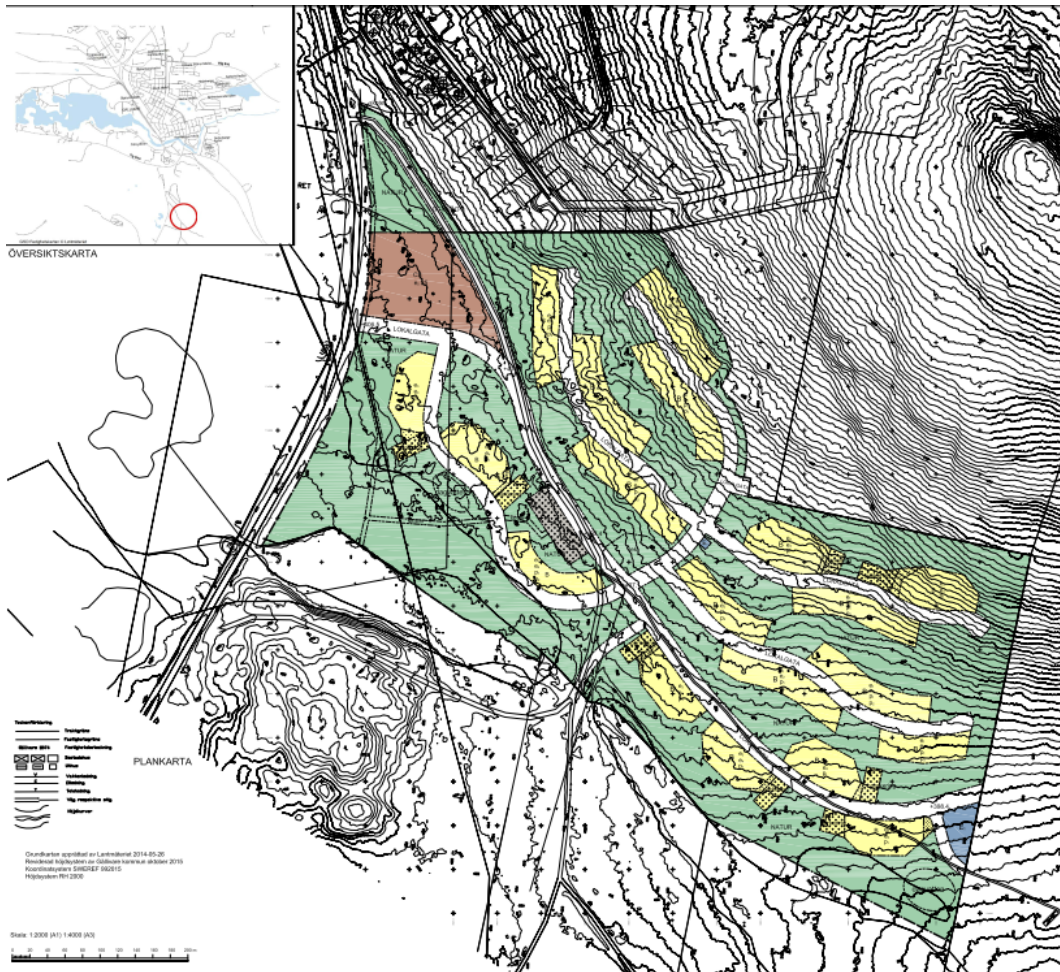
ÖVERSIKTSKARTA

NATUR

LOKALGATA

NATUR

NATUR

LOKALGATA

NATUR

NATUR

NATUR

PLANKARTA

Grundkartan upprättad av Lantmäteriet 2014-05-26
Koordinatsystem SWEREF 99 20 15
Höjdsystem RH 2000

Skala 1:2000 (A1) 1:4000 (A3)